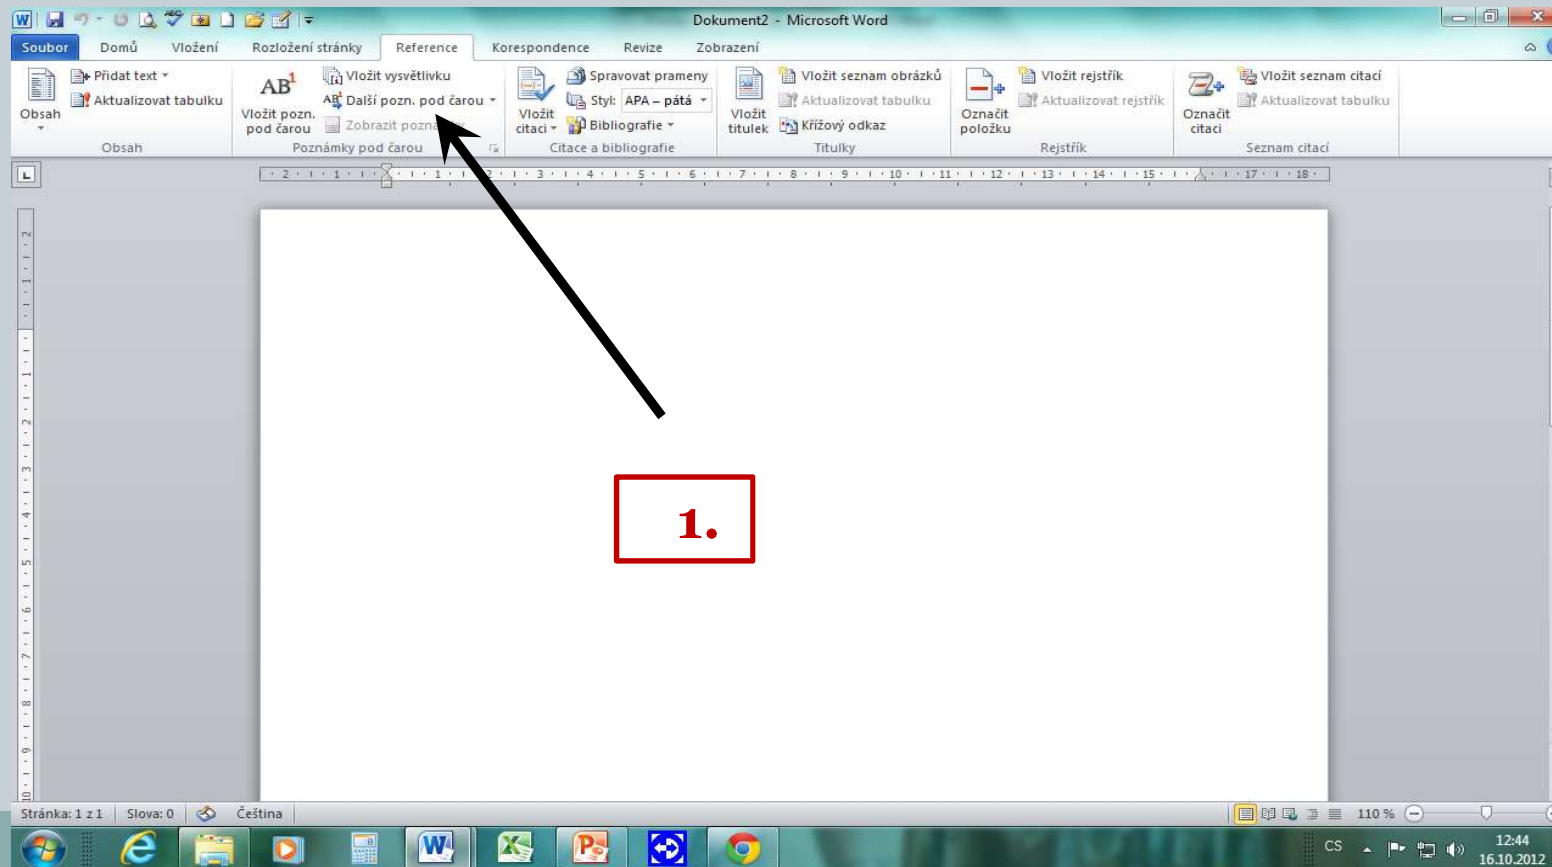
Dokument2 - Microsoft Word

Soubor Domů Vložení Rozložení stránky Reference Korespondence Revize Zobrazení

Obsah
Přidat text
Aktualizovat tabulku
Obsah

AB$^1$
Vložit pozn. pod čarou
Vložit vysvětlivku
Další pozn. pod čarou
Zobrazit pozn
Poznámky pod čarou

Vložit citaci
Spravovat prameny
Styl: APA – pátá
Bibliografie
Citace a bibliografie

Vložit titulek
Vložit seznam obrázků
Aktualizovat tabulku
Křížový odkaz
Titulky

Označit položku
Vložit rejstřík
Aktualizovat rejstřík
Rejstřík

Označit citaci
Vložit seznam citací
Aktualizovat tabulku
Seznam citací

1.

Stránka: 1 z 1 Slova: 0 Čeština
110 %

CS 12:44 16.10.2012